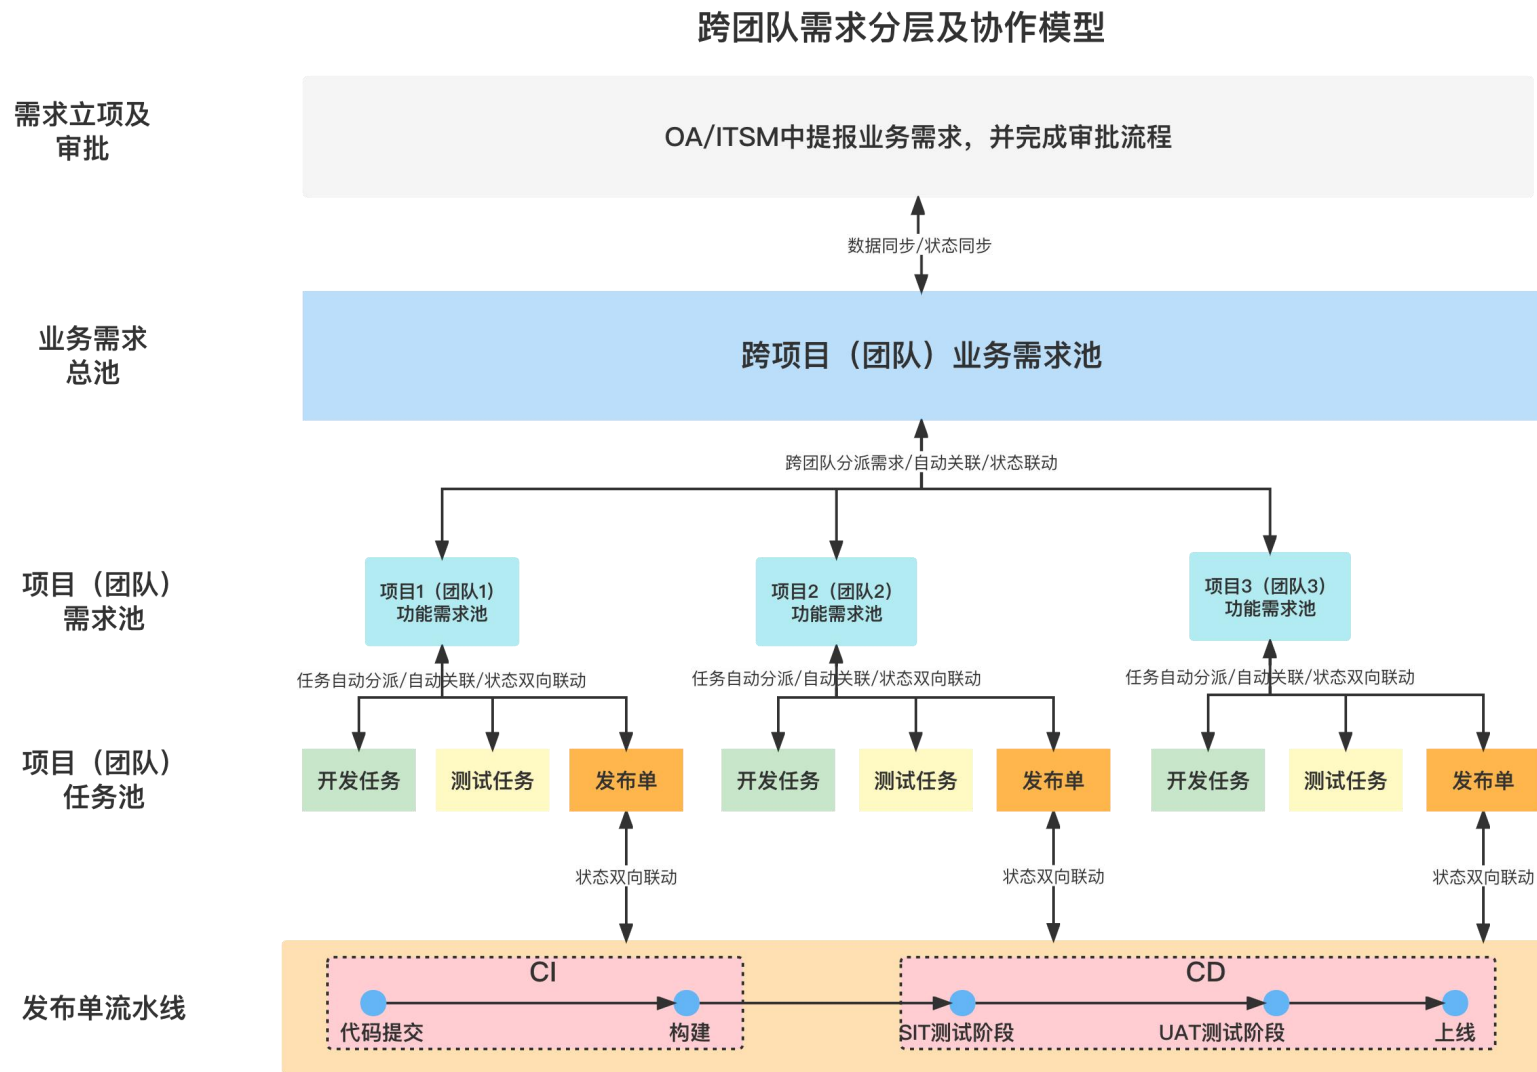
跨团队需求分层及协作模型

需求立项及审批

OA/ITSM中提报业务需求，并完成审批流程

数据同步/状态同步

业务需求总池

跨项目（团队）业务需求池

跨团队分派需求/自动关联/状态联动

项目（团队）需求池

项目1（团队1）功能需求池

项目2（团队2）功能需求池

项目3（团队3）功能需求池

任务自动分派/自动关联/状态双向联动

任务自动分派/自动关联/状态双向联动

任务自动分派/自动关联/状态双向联动

项目（团队）任务池

开发任务

测试任务

发布单

开发任务

测试任务

发布单

开发任务

测试任务

发布单

状态双向联动

状态双向联动

状态双向联动

发布单流水线

CI

代码提交

构建

CD

SIT测试阶段

UAT测试阶段

上线